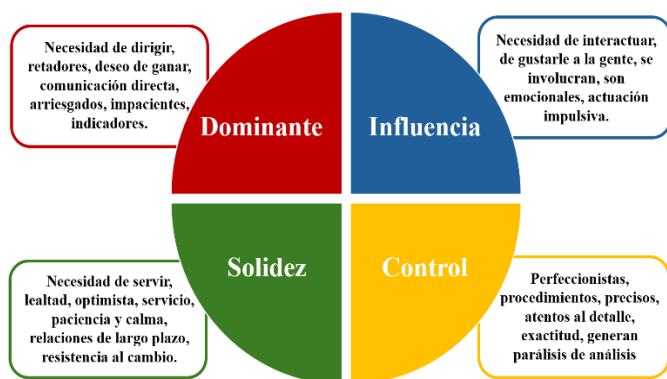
Necesidad de dirigir, retadores, deseo de ganar, comunicación directa, arriesgados, impacientes, indicadores.

Dominante

Influencia

Necesidad de interactuar, de gustarle a la gente, se involucran, son emocionales, actuación impulsiva.

Solidez

Control

Necesidad de servir, lealtad, optimista, servicio, paciencia y calma, relaciones de largo plazo, resistencia al cambio.

Perfeccionistas, procedimientos, precisos, atentos al detalle, exactitud, generan parálisis de análisis